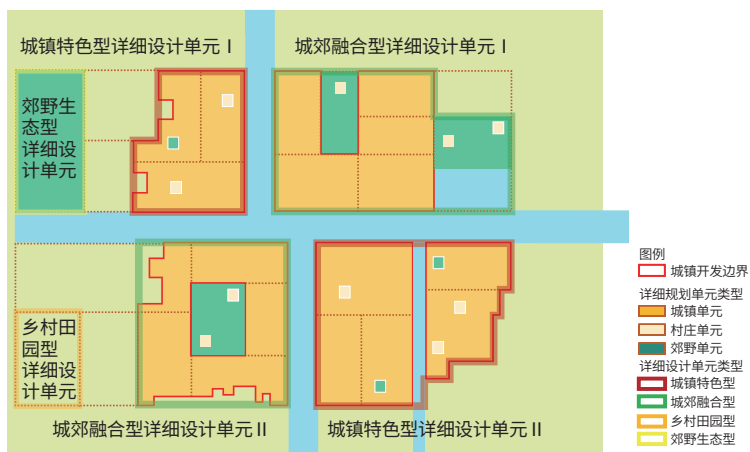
城镇特色型详细设计单元 I

城郊融合型详细设计单元 I

郊野生态型详细设计单元

乡村田园型详细设计单元

城郊融合型详细设计单元 II

城镇特色型详细设计单元 II

图例
城镇开发边界
详细规划单元类型
城镇单元
村庄单元
郊野单元
详细设计单元类型
城镇特色型
城郊融合型
乡村田园型
郊野生态型